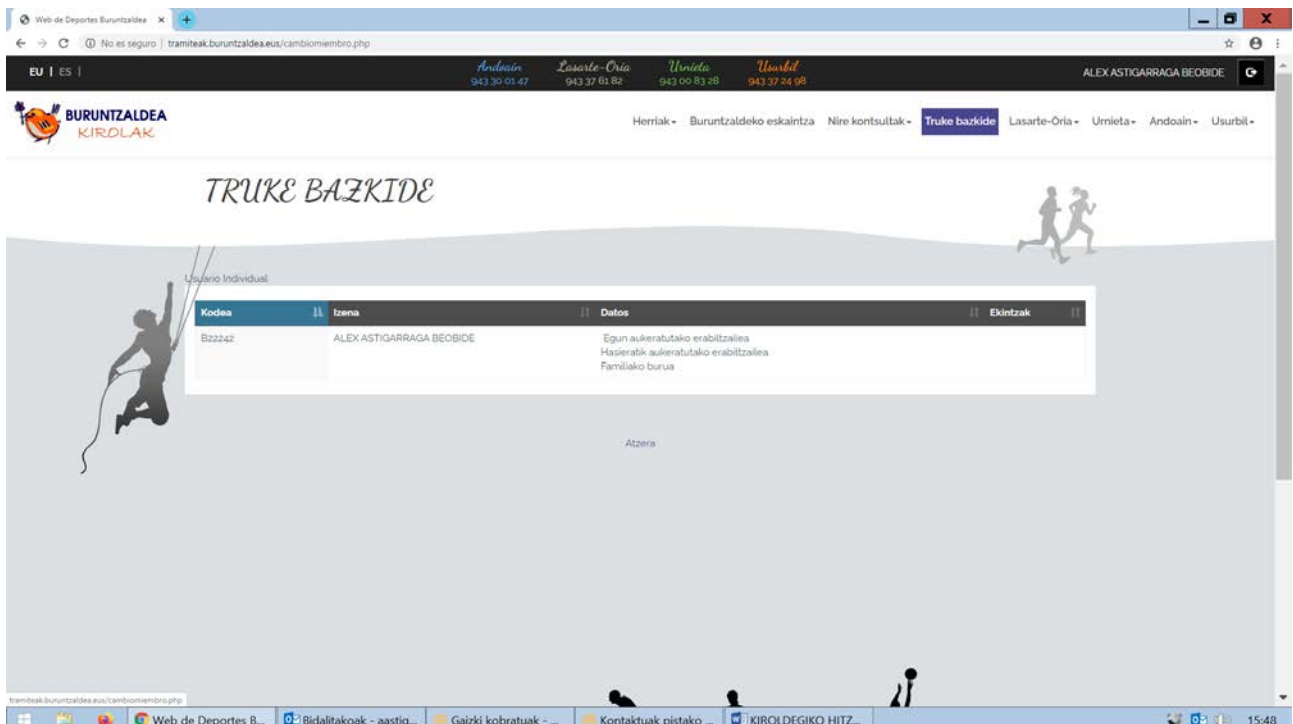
Web de Deportes Buruntzaldea ×

No es seguro | tramiteak.buruntzaldea.eus/cambiomiembro.php

EU | ES |

Andoain 943 30 01 47

Lasarte-Oria 943 37 61 82

Urnieta 943 00 83 28

Usurbil 943 37 24 98

ALEX ASTIGARRAGA BEOBIDE

BURUNTZALDEA KIROLAK

Herriak - Buruntzaldeko eskaintza Nire kontsultak - Truke bazkide Lasarte-Oria - Urnieta - Andoain - Usurbil -

TRUKE BAZKIDE

Usuario Individual

| Kodea | Izena | Datos | Ekintzak |
|---|---|---|---|
| B22242 | ALEX ASTIGARRAGA BEOBIDE | Egun aukeratutako erabiltzailea Hasieratik aukeratutako erabiltzailea Familiako burua | |

Atzera

tramiteak.buruntzaldea.eus/cambiomiembro.php

Web de Deportes B... | Bidalitakoak - aastig... | Gaizki kobratuak - ... | Kontaktuak pistako ... | KIROLDEGIKO HITZ...

15:48